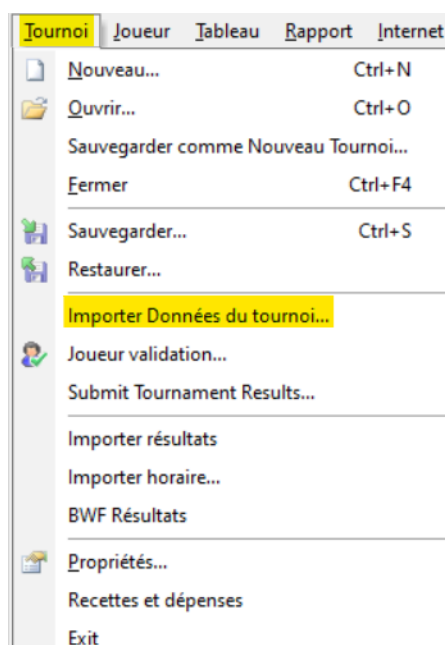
Tournoi Joueur Tableau Rapport Internet

Nouveau... Ctrl+N
Ouvrir... Ctrl+O
Sauvegarder comme Nouveau Tournoi...
Fermer Ctrl+F4
Sauvegarder... Ctrl+S
Restaurer...
Importer Données du tournoi...
Joueur validation...
Submit Tournament Results...
Importer résultats
Importer horaire...
BWF Résultats
Propriétés...
Recettes et dépenses
Exit